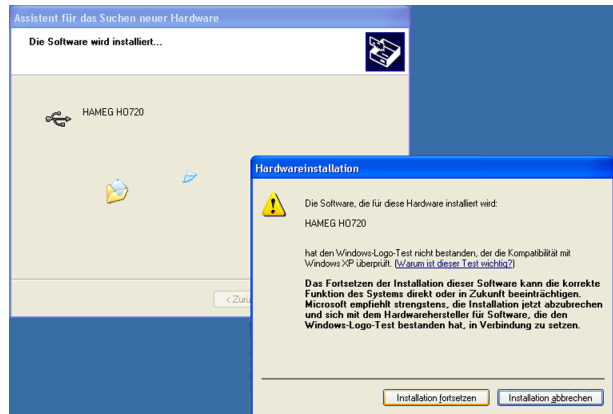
Assistent für das Suchen neuer Hardware

Die Software wird installiert...

HAMEG HO720

< Zurü

Hardwareinstallation

Die Software, die für diese Hardware installiert wird:

HAMEG HO720

hat den Windows-Logo-Test nicht bestanden, der die Kompatibilität mit Windows XP überprüft. (Warum ist dieser Test wichtig?)

Das Fortsetzen der Installation dieser Software kann die korrekte Funktion des Systems direkt oder in Zukunft beeinträchtigen. Microsoft empfiehlt strengstens, die Installation jetzt abzubrechen und sich mit dem Hardwarehersteller für Software, die den Windows-Logo-Test bestanden hat, in Verbindung zu setzen.

Installation fortsetzen

Installation abbrechen